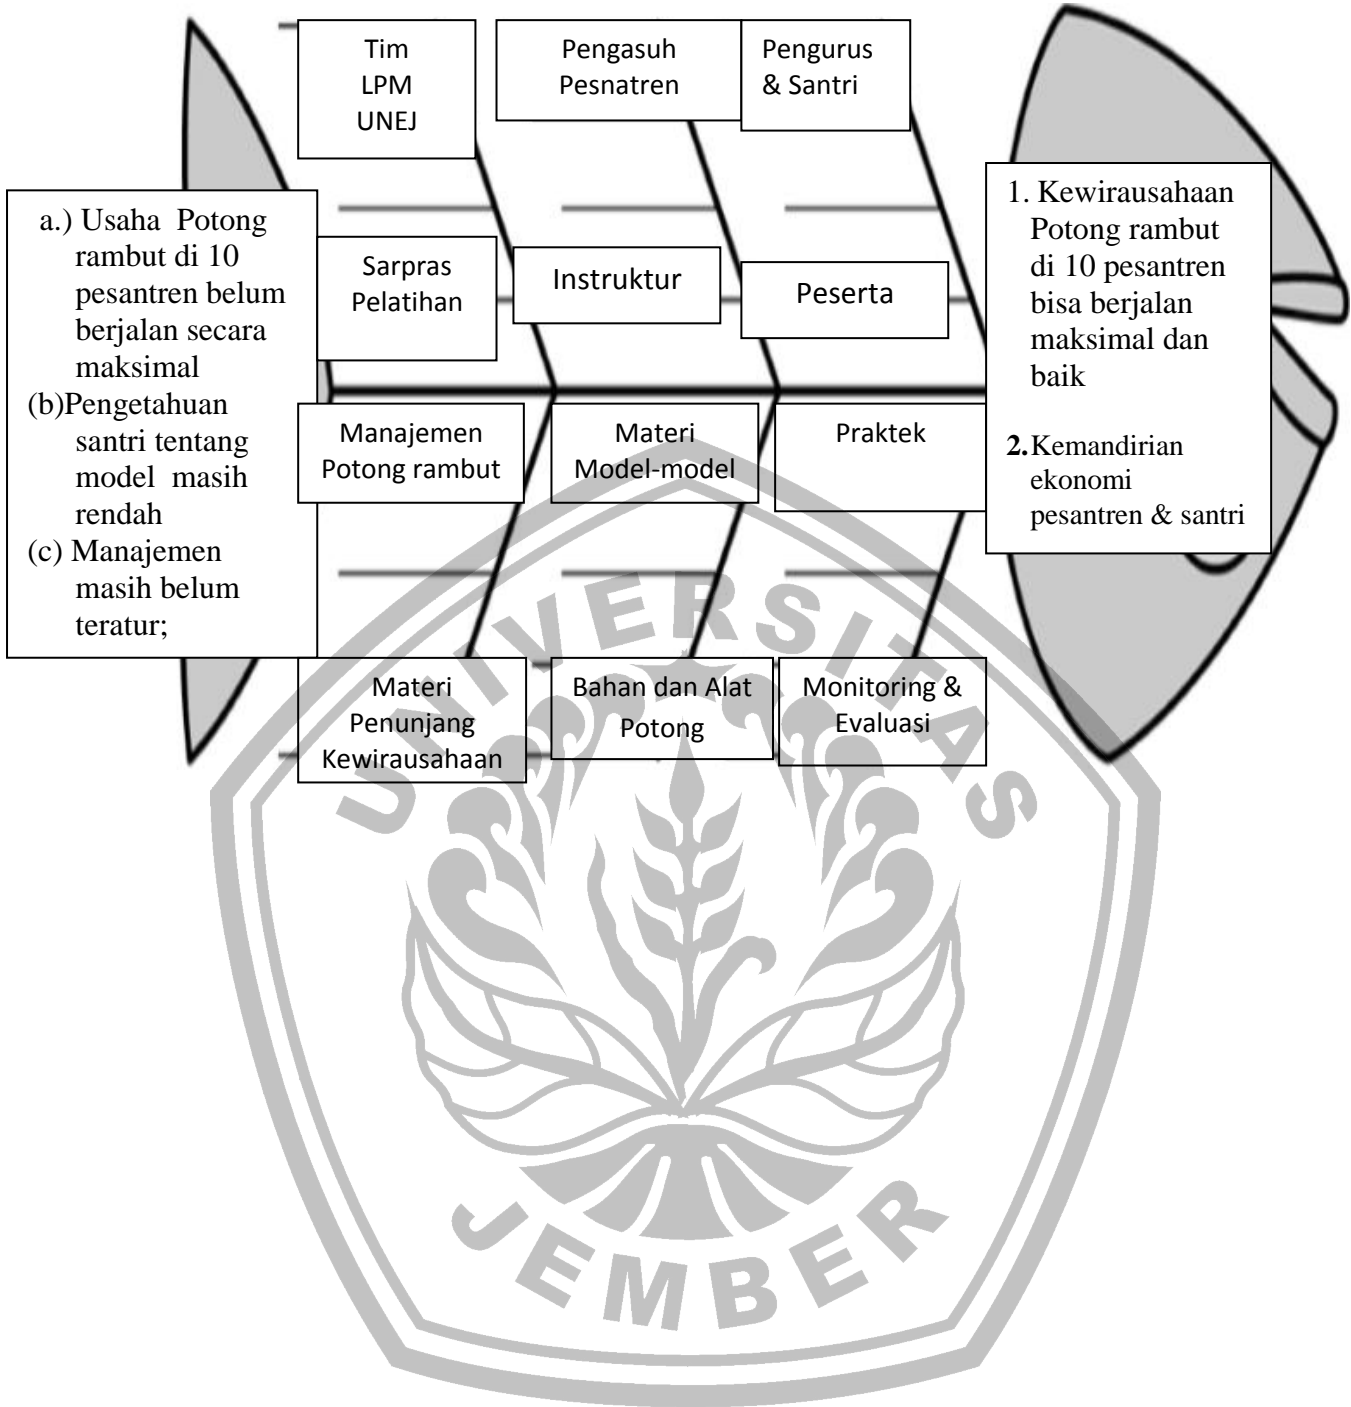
a.) Usaha Potong rambut di 10 pesantren belum berjalan secara maksimal
(b)Pengetahuan santri tentang model masih rendah
(c) Manajemen masih belum teratur;

Tim LPM UNEJ

Pengasuh Pesnatren

Pengurus & Santri

Sarpras Pelatihan

Instruktur

Peserta

Manajemen Potong rambut

Materi Model-model

Praktek

Materi Penunjang Kewirausahaan

Bahan dan Alat Potong

Monitoring & Evaluasi

1. Kewirausahaan Potong rambut di 10 pesantren bisa berjalan maksimal dan baik

2. Kemandirian ekonomi pesantren & santri

UNIVERSITAS JEMBER